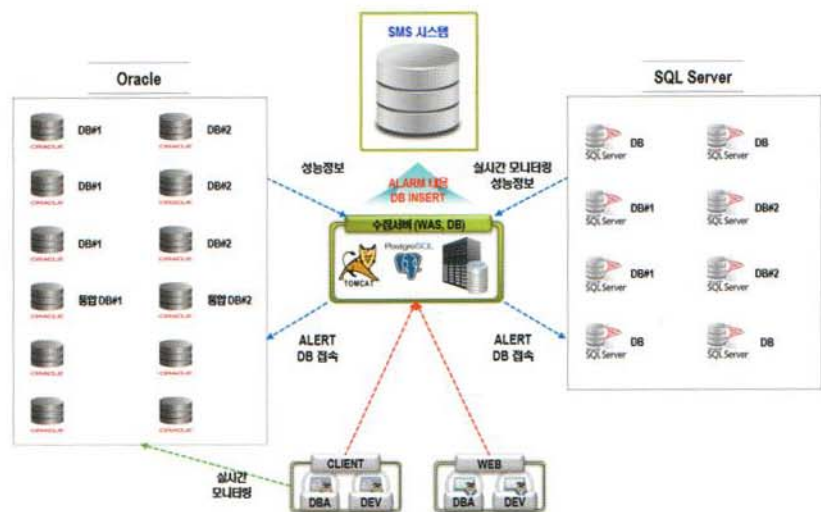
SMS 시스템

Oracle

DB#1
DB#2
DB#1
DB#2
DB#1
DB#2
통합 DB#1
통합 DB#2

ORACLE
ORACLE
ORACLE
ORACLE
ORACLE
ORACLE
ORACLE
ORACLE
ORACLE
ORACLE
ORACLE
ORACLE

SQL Server

DB
DB
DB#1
DB#2
DB#1
DB#2
DB
DB

SQL Server
SQL Server
SQL Server
SQL Server
SQL Server
SQL Server
SQL Server
SQL Server

성능정보

실시간 모니터링
성능정보

ALARM 내용
DB INSERT

수집서버 (WAS, DB)

TOMCAT
PostgreSQL

ALERT
DB 접속

ALERT
DB 접속

실시간
모니터링

CLIENT
DBA
DEV

WEB
DBA
DEV